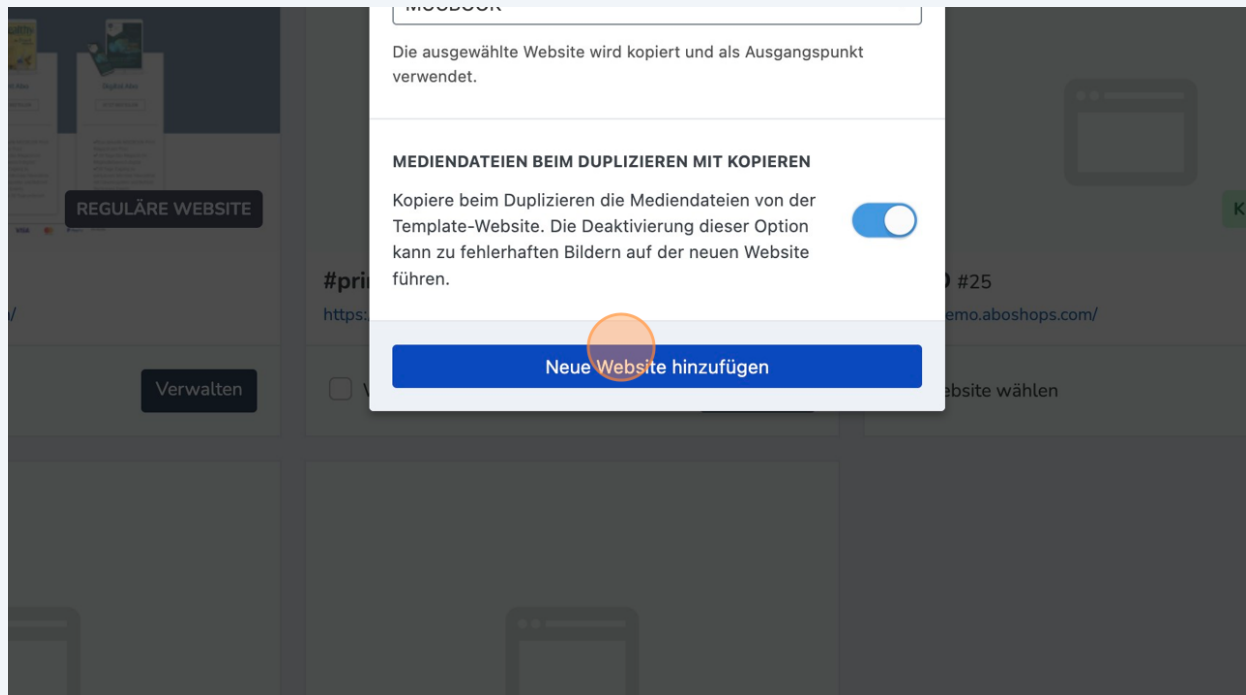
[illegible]

Die ausgewählte Website wird kopiert und als Ausgangspunkt verwendet.

MEDIENDATEIEN BEIM DUPLIZIEREN MIT KOPIEREN

Kopiere beim Duplizieren die Mediendateien von der Template-Website. Die Deaktivierung dieser Option kann zu fehlerhaften Bildern auf der neuen Website führen.

Neue Website hinzufügen

REGULÄRE WEBSITE

/

Verwalten

#pri

https:

V

#25

emo.aboshops.com/

ebsite wählen

K